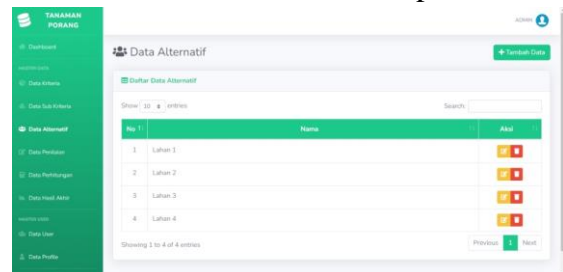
TANAMAN PORANG

Dashboard

MASTER DATA

Data Kriteria

Data Sub Kriteria

Data Alternatif

Data Penilaian

Data Perhitungan

Data Hasil Akhir

MASTER USER

Data User

Data Profile

ADMIN

Data Alternatif

+ Tambah Data

Daftar Data Alternatif

Show 10 entries

Search:

| No | Nama | Aksi |
|---|---|---|
| 1 | Lahan 1 | |
| 2 | Lahan 2 | |
| 3 | Lahan 3 | |
| 4 | Lahan 4 | |

Showing 1 to 4 of 4 entries

Previous 1 Next